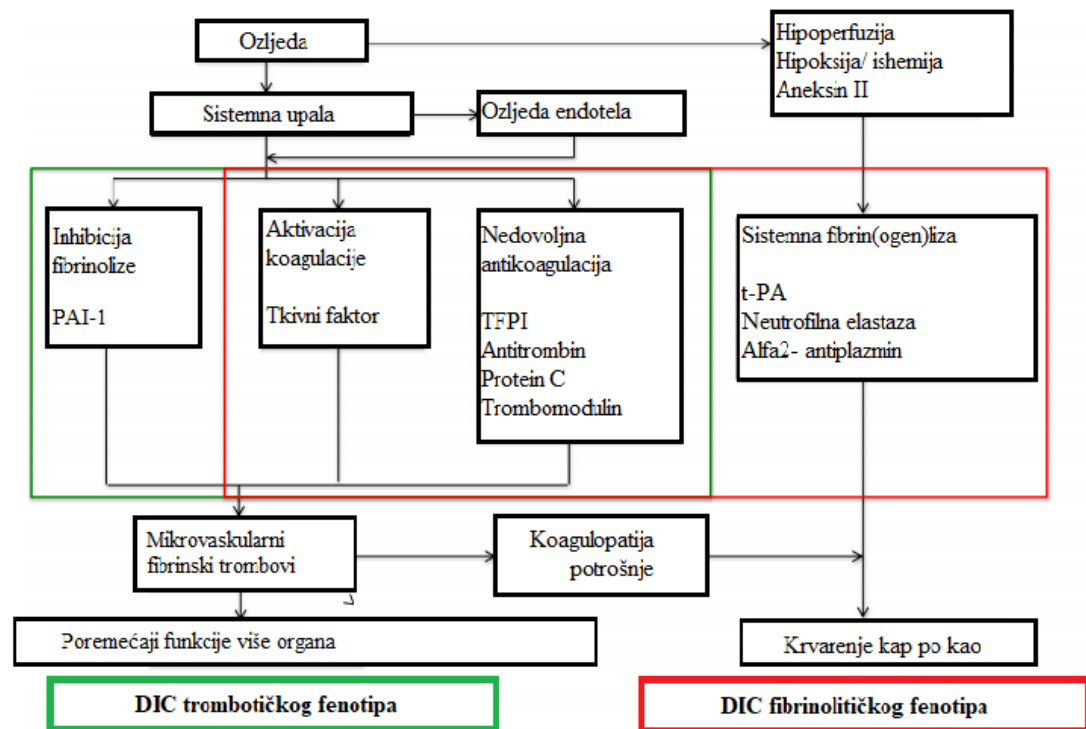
Ozljeda

Hipoperfuzija
Hipoksija/ ishemija
Aneksin II

Sistemna upala

Ozljeda endotela

Inhibicija fibrinolize

PAI-1

Aktivacija koagulacije

Tkivni faktor

Nedovoljna antikoagulacija

TFPI
Antitrombin
Protein C
Trombomodulin

Sistemna fibrin(ogen)liza

t-PA
Neutrofilna elastaza
Alfa2- antiplazmin

Mikrovaskularni fibrinski trombovi

Koagulopatija potrošnje

Poremećaji funkcije više organa

Krvarenje kap po kao

DIC trombotičkog fenotipa

DIC fibrinolitičkog fenotipa